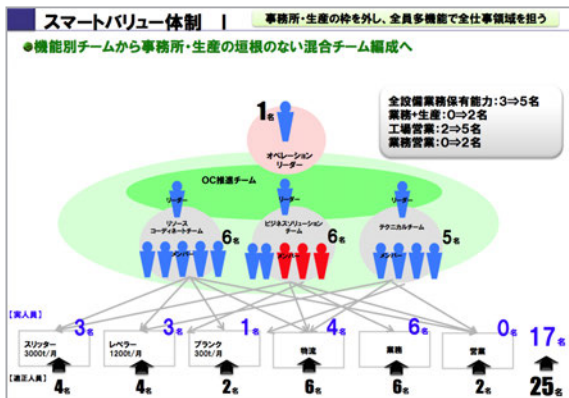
スマートバリュー体制 Ⅰ

事務所・生産の枠を外し、全員多機能で全仕事領域を担う

●機能別チームから事務所・生産の垣根のない混合チーム編成へ

1名

オペレーションリーダー

全設備業務保有能力：3⇒5名
業務+生産：0⇒2名
工場営業：2⇒5名
業務営業：0⇒2名

OC推進チーム

リーダー

リーダー

リーダー

リソースコーディネートチーム

6名

メンバー

ビジネスソリューションチーム

6名

メンバー

テクニカルチーム

5名

メンバー

【実人員】

3名

3名

1名

4名

6名

0名

17名

スリッター 3000t/月

レベラー 1200t/月

ブランク 300t/月

物流

業務

営業

【適正人員】

4名

4名

2名

6名

6名

2名

25名